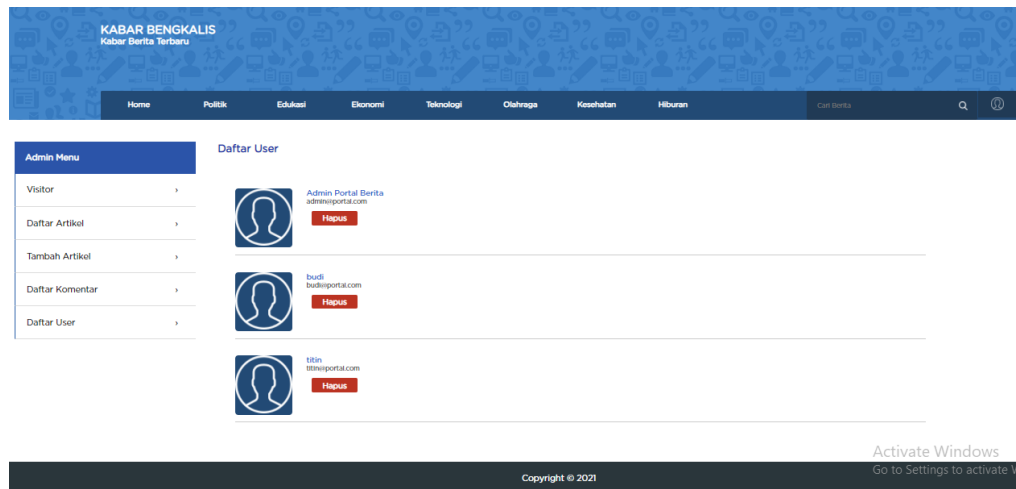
KABAR BENGKALIS
Kabar Berita Terbaru

Home Politik Edukasi Ekonomi Teknologi Olahraga Kesehatan Hiburan

Cari Berita

Admin Menu

Visitor ›

Daftar Artikel ›

Tambah Artikel ›

Daftar Komentar ›

Daftar User ›

Daftar User

Admin Portal Berita
admin@portal.com
Hapus

budi
budi@portal.com
Hapus

titin
titin@portal.com
Hapus

Activate Windows
Go to Settings to activate W

Copyright © 2021